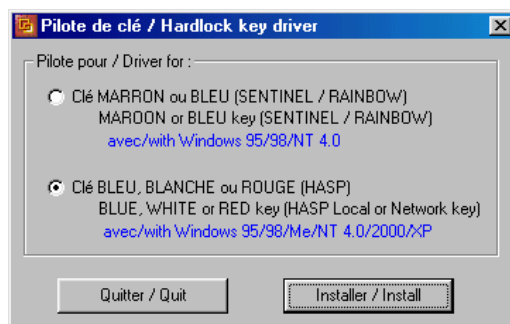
Pilote de clé / Hardlock key driver

Pilote pour / Driver for :

Clé MARRON ou BLEU (SENTINEL / RAINBOW)
MAROON or BLEU key (SENTINEL / RAINBOW)
avec/with Windows 95/98/NT 4.0

Clé BLEU, BLANCHE ou ROUGE (HASP)
BLUE, WHITE or RED key (HASP Local or Network key)
avec/with Windows 95/98/Me/NT 4.0/2000/XP

Quitter / Quit

Installer / Install